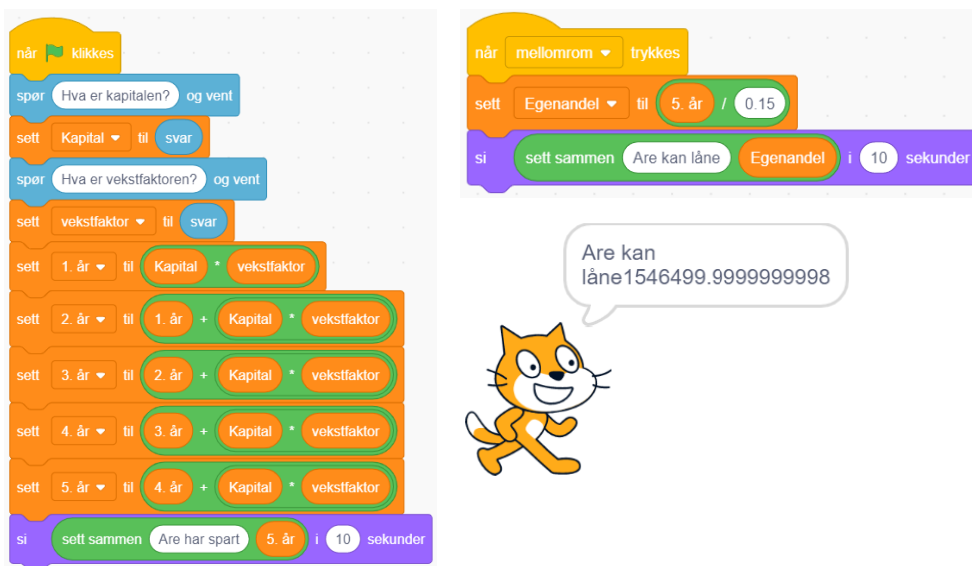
når klikkes

spør Hva er kapitalen? og vent

sett Kapital til svar

spør Hva er vekstfaktoren? og vent

sett vekstfaktor til svar

sett 1. år til Kapital * vekstfaktor

sett 2. år til 1. år + Kapital * vekstfaktor

sett 3. år til 2. år + Kapital * vekstfaktor

sett 4. år til 3. år + Kapital * vekstfaktor

sett 5. år til 4. år + Kapital * vekstfaktor

si sett sammen Are har spart 5. år i 10 sekunder

når mellomrom trykkes

sett Egenandel til 5. år / 0.15

si sett sammen Are kan låne Egenandel i 10 sekunder

Are kan låne1546499.9999999998